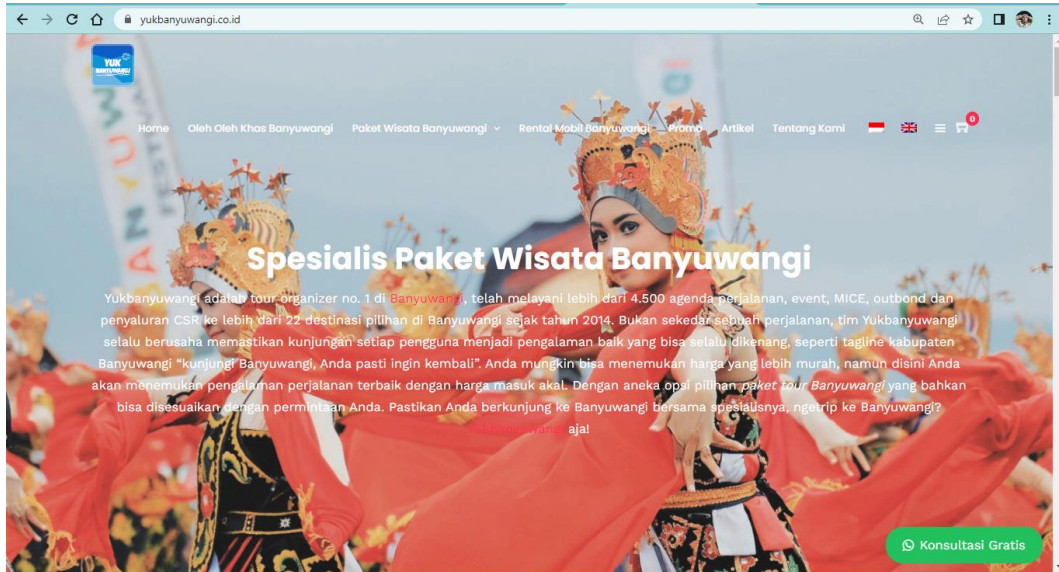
yukbanyuwangi.co.id

YUK BANYUWANGI

Home Oleh Oleh Khas Banyuwangi Paket Wisata Banyuwangi Rental Mobil Banyuwangi Promo Artikel Tentang Kami

0

Spesialis Paket Wisata Banyuwangi

Yukbanyuwangi adalah tour organizer no. 1 di Banyuwangi, telah melayani lebih dari 4.500 agenda perjalanan, event, MICE, outbond dan penyaluran CSR ke lebih dari 22 destinasi pilihan di Banyuwangi sejak tahun 2014. Bukan sekedar sebuah perjalanan, tim Yukbanyuwangi selalu berusaha memastikan kunjungan setiap pengguna menjadi pengalaman baik yang bisa selalu dikenang, seperti tagline kabupaten Banyuwangi "kunjungi Banyuwangi, Anda pasti ingin kembali". Anda mungkin bisa menemukan harga yang lebih murah, namun disini Anda akan menemukan pengalaman perjalanan terbaik dengan harga masuk akal. Dengan aneka opsi pilihan paket tour Banyuwangi yang bahkan bisa disesuaikan dengan permintaan Anda. Pastikan Anda berkunjung ke Banyuwangi bersama spesialisnya, ngetrip ke Banyuwangi? Yukbanyuwangi aja!

Konsultasi Gratis